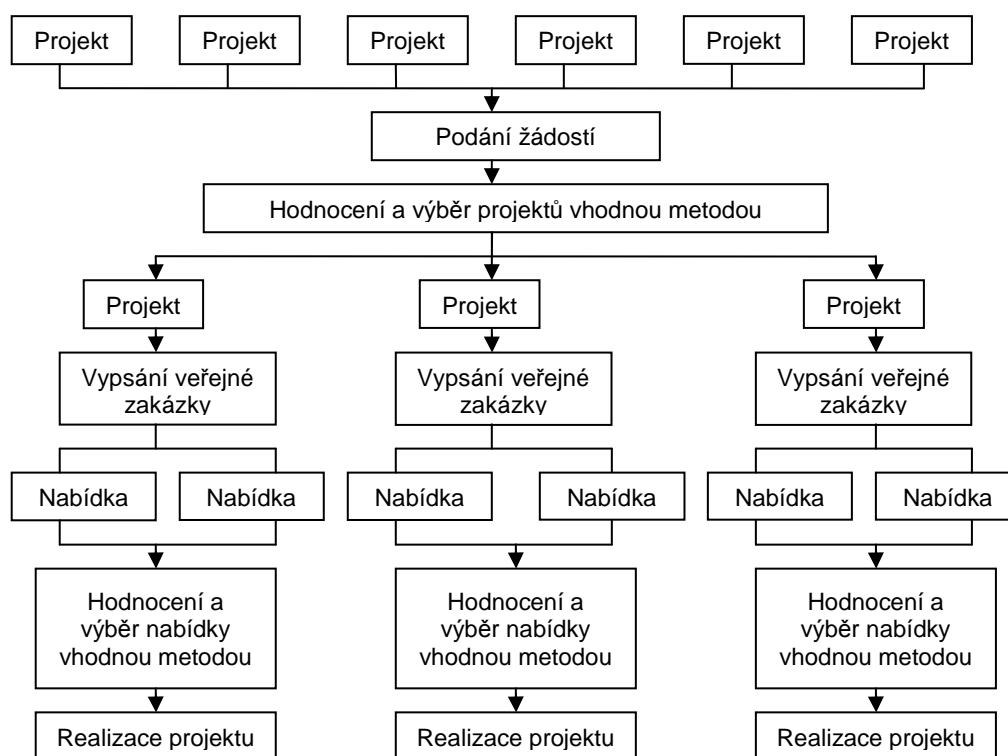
Projekt Projekt Projekt Projekt Projekt Projekt

Podání žádostí

Hodnocení a výběr projektů vhodnou metodou

Projekt

Vypsání veřejné zakázky

Nabídka Nabídka

Hodnocení a výběr nabídky vhodnou metodou

Realizace projektu

Projekt

Vypsání veřejné zakázky

Nabídka Nabídka

Hodnocení a výběr nabídky vhodnou metodou

Realizace projektu

Projekt

Vypsání veřejné zakázky

Nabídka Nabídka

Hodnocení a výběr nabídky vhodnou metodou

Realizace projektu